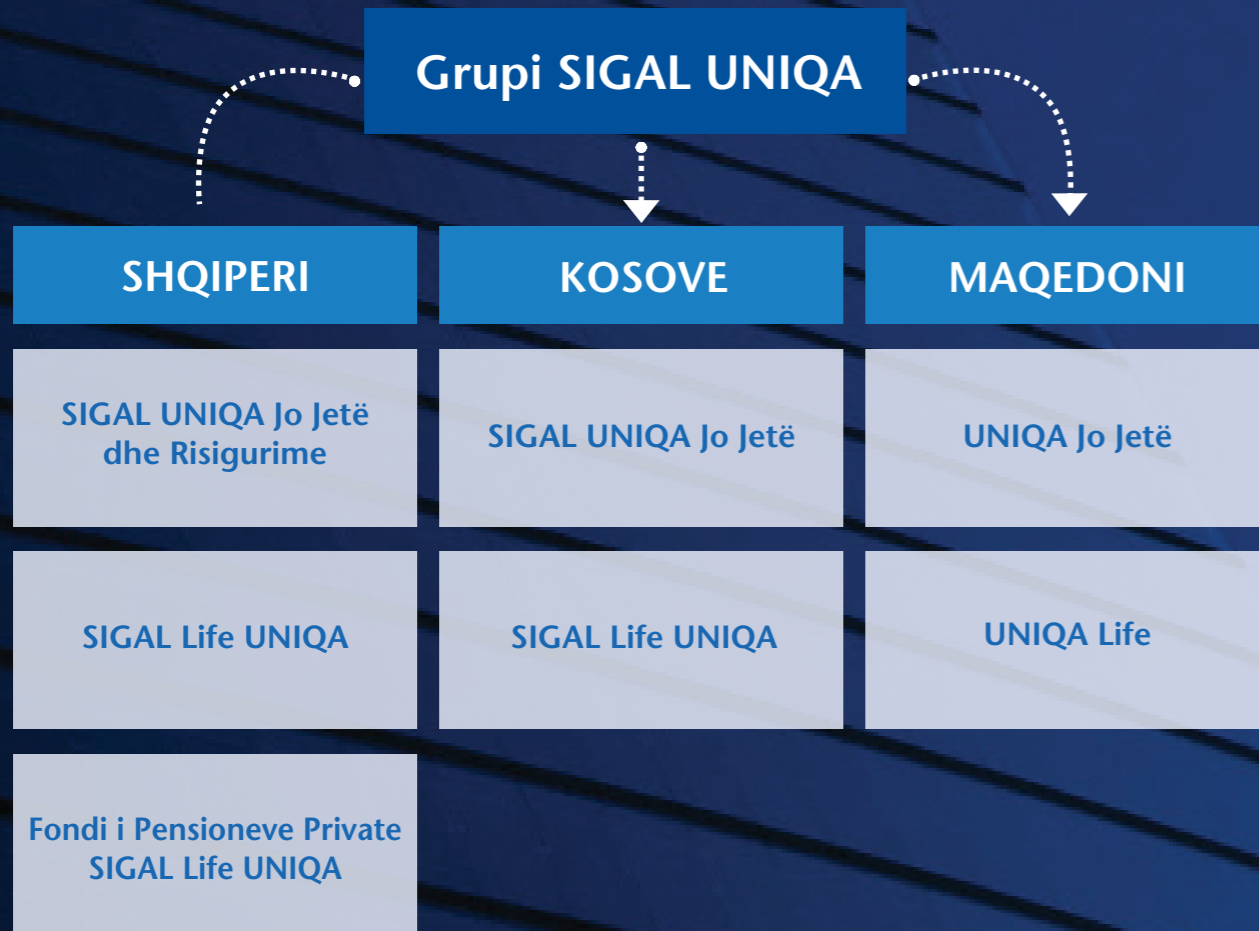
Grupi SIGAL UNIQA

SHQIPERI

KOSOVE

MAQEDONI

SIGAL UNIQA Jo Jetë dhe Risigurime

SIGAL UNIQA Jo Jetë

UNIQA Jo Jetë

SIGAL Life UNIQA

SIGAL Life UNIQA

UNIQA Life

Fondi i Pensioneve Private SIGAL Life UNIQA